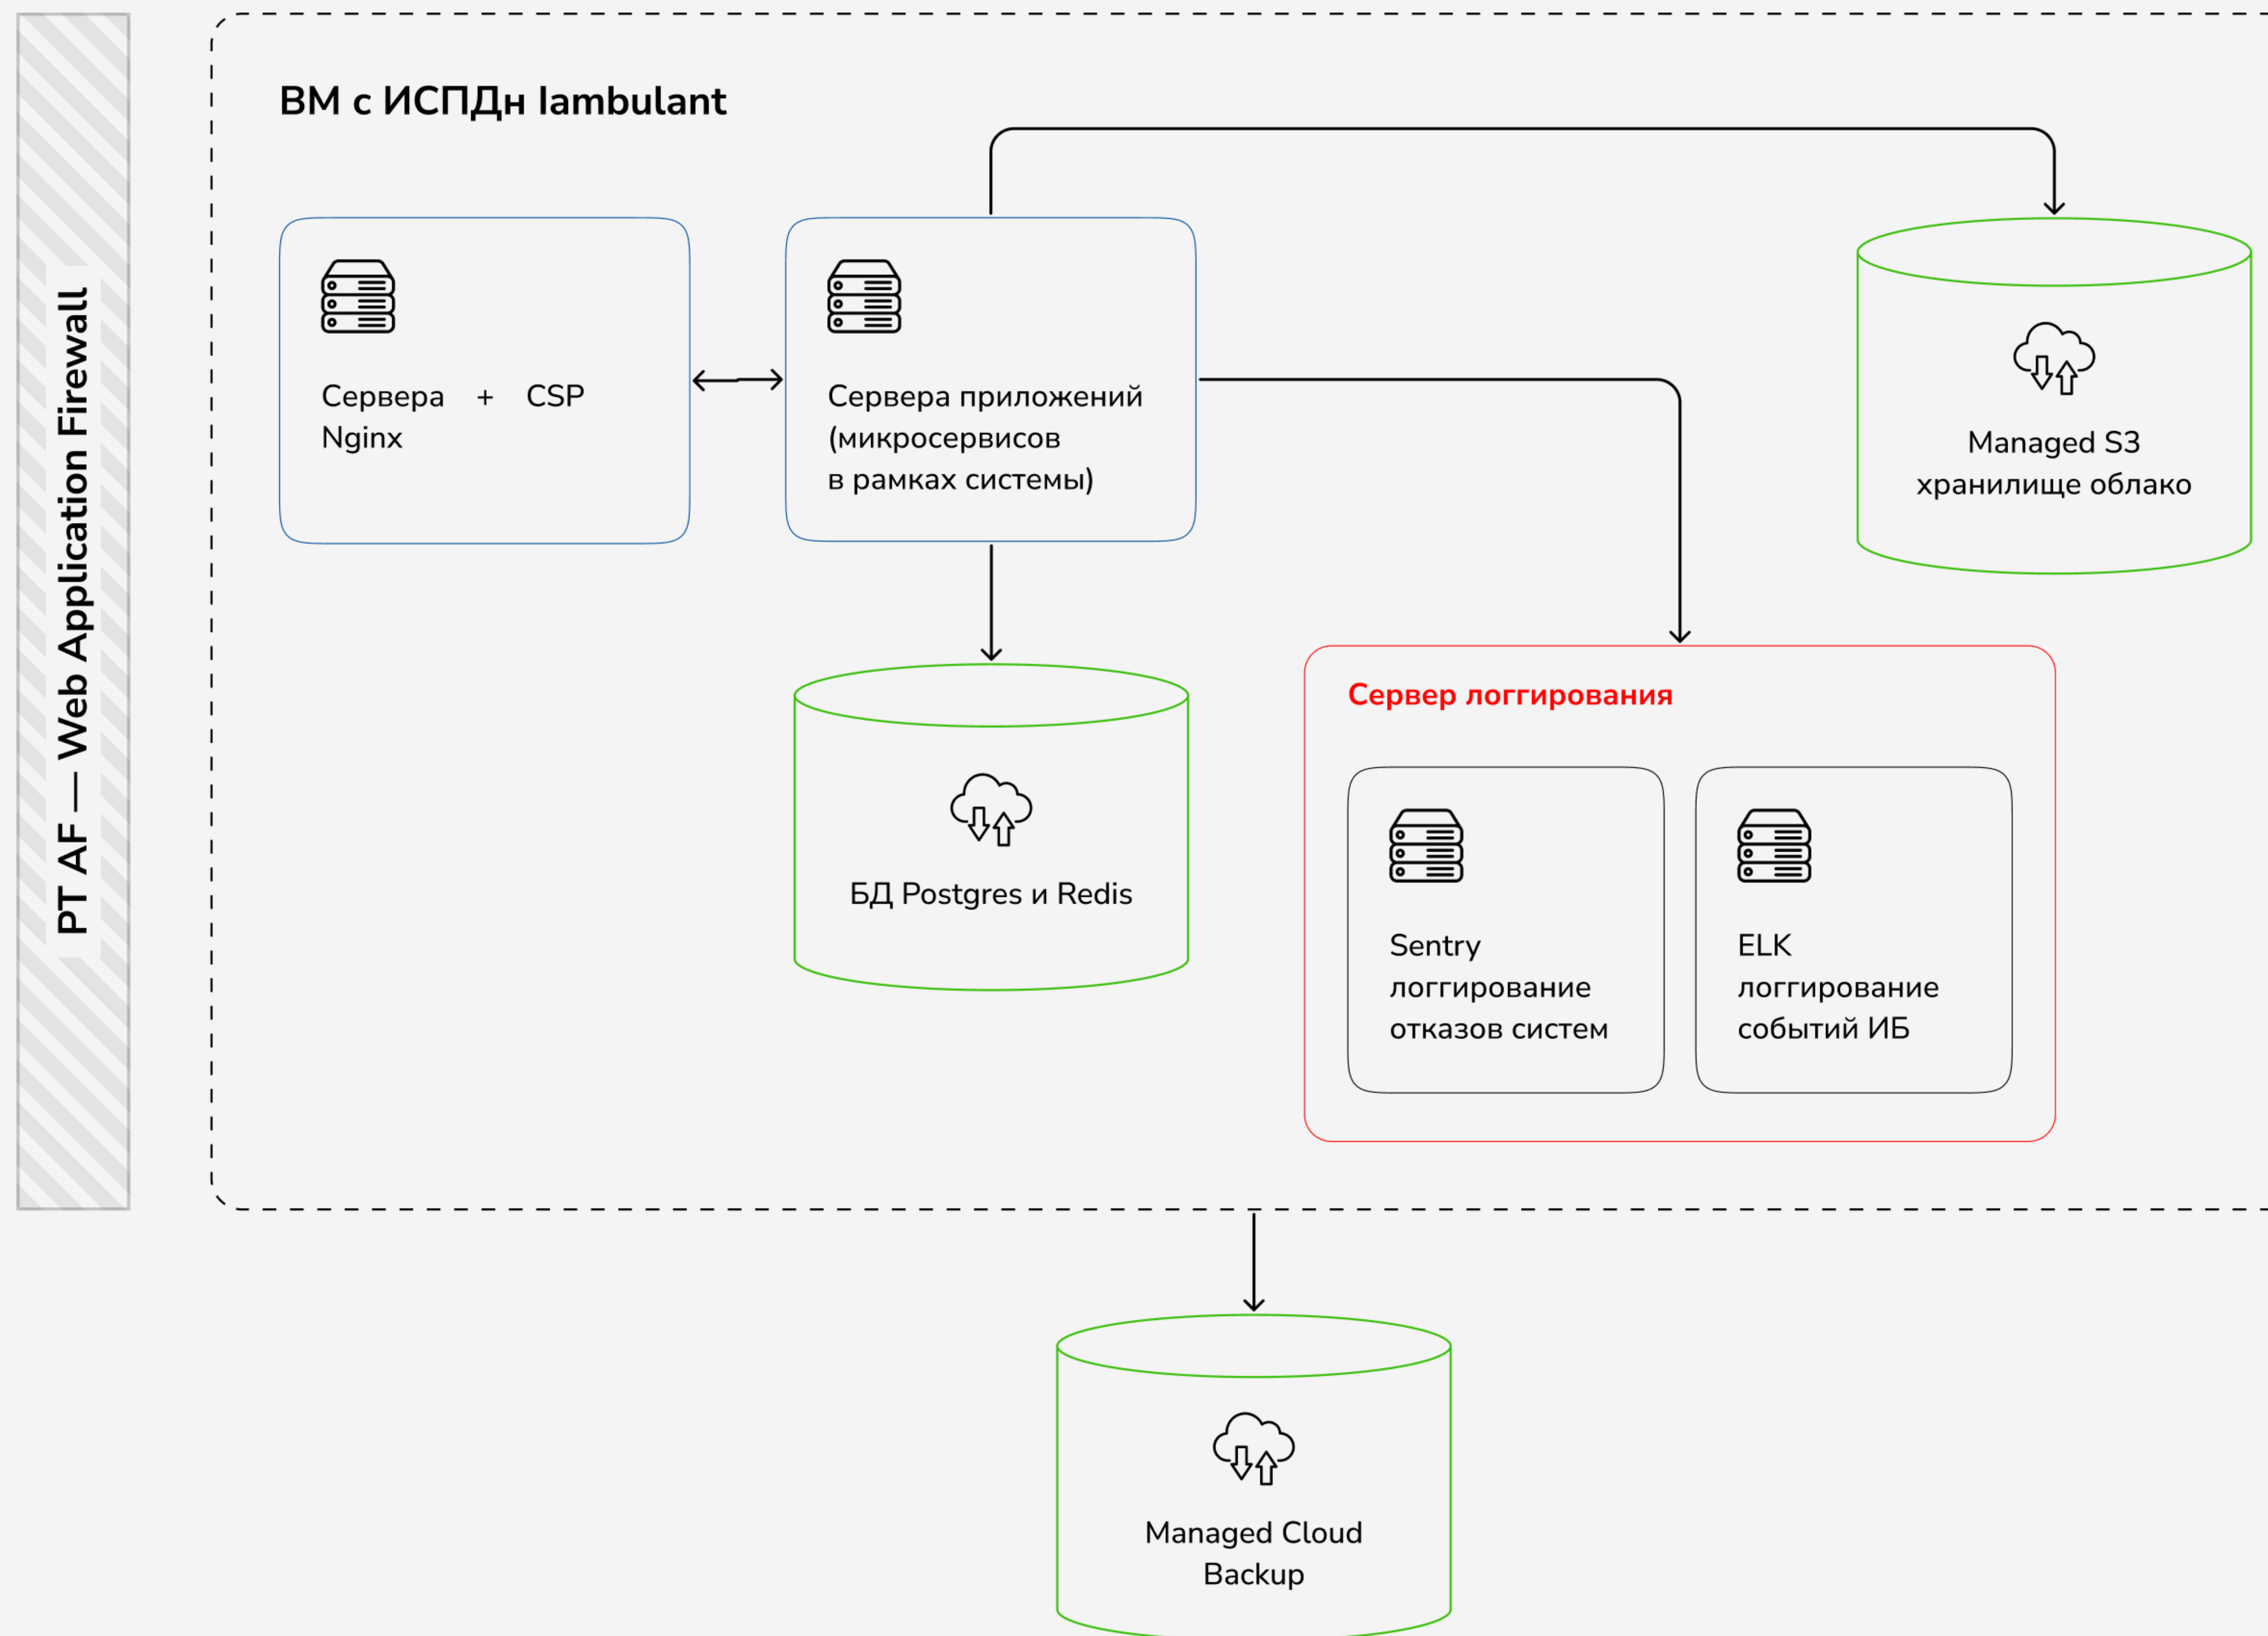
PT AF — Web Application Firewall

ВМ с ИСПДн Iambulant

Сервера + CSP Nginx

Сервера приложений (микросервисов в рамках системы)

Managed S3 хранилище облако

БД Postgres и Redis

Сервер логгирования

Sentry логгирование отказов систем

ELK логгирование событий ИБ

Managed Cloud Backup